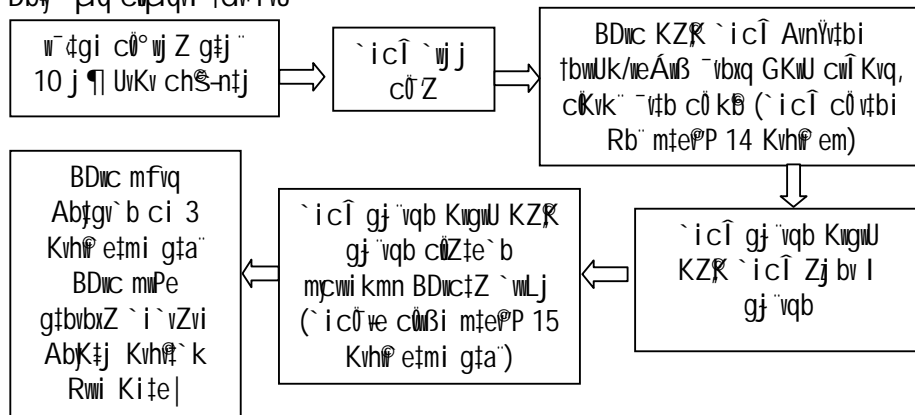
Dbÿ ¯ú¨q cwÜ¤qvi †dÜ PvU

w¯‘gi cÖ°wj Z g‡j¨ 10 j ¶ UvKv chš—nš—

`icÎ `wLj cÖ‡Z

BDwc KZ…©K `icÎ Avn&Ÿvbi †bwUk/weÁwß ¯'vbxq GKwU cwÎKvq, cÖKvk¨ ¯'v‡b cÖ`k©b (`icÎ cÖ‡qbi Rb¨ mg‡qi 14 Kvh© em)

`icÎ gý¨vqb KwgwU KZ…©K `icÎ Zj bv I gý¨vqb

`icÎ gý¨vqb KwgwU KZ…©K gý¨vqb cÖZ‡e`b mycwik mn BDwc‡Z `wLj (`icÎ we cÖwß mg‡qi 15 Kvh© e‡mi g‡a¨)

BDwc mfvq Abţgv`b ci 3 Kvh© e‡mi g‡a¨ BDwc mwPe g‡bvbxZ `i`vZvi Abţ‡K~j Kvh©v‡`k Rwi Ki‡e|